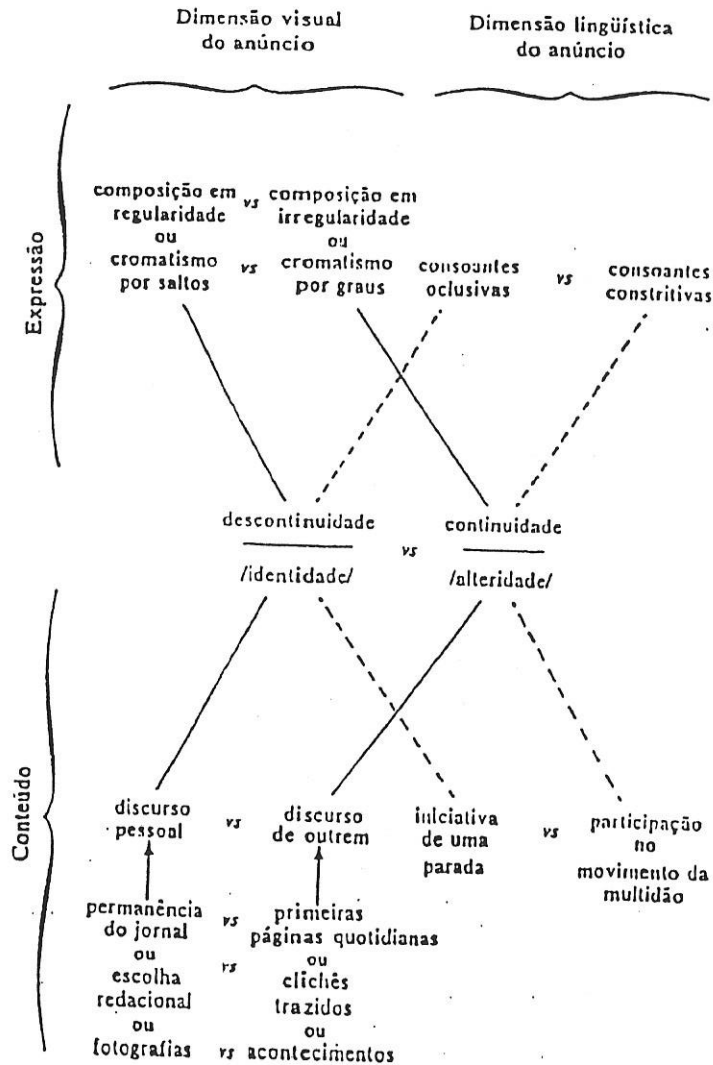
Dimensão visual do anúncio

Dimensão lingüística do anúncio

Expressão

composição em regularidade ou cromatismo por saltos *vs* composição em irregularidade ou cromatismo por graus

*vs*

consoantes oclusivas *vs* consoantes constritivas

descontinuidade

/identidade/

*vs*

continuidade

/alteridade/

Conteúdo

discurso pessoal *vs* discurso de outrem

iniciativa de uma parada *vs* participação no movimento da multidão

permanência do jornal ou escolha redacional ou fotografias

*vs*

*vs*

*vs*

primeiras páginas quotidianas ou clichês trazidos ou acontecimentos